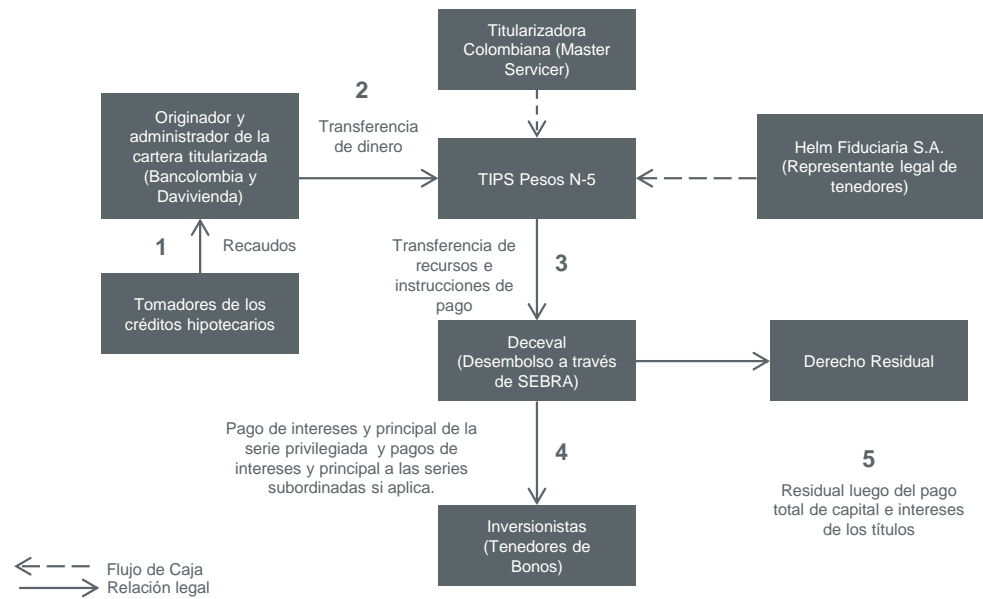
Titularizadora Colombiana (Master Servicer)

Originador y administrador de la cartera titularizada (Bancolombia y Davivienda)

2

Transferencia de dinero

TIPS Pesos N-5

Helm Fiduciaria S.A. (Representante legal de tenedores)

1

Recaudos

Tomadores de los créditos hipotecarios

Transferencia de recursos e instrucciones de pago

3

Deceval (Desembolso a través de SEBRA)

Derecho Residual

Pago de intereses y principal de la serie privilegiada y pagos de intereses y principal a las series subordinadas si aplica.

4

5

Residual luego del pago total de capital e intereses de los títulos

Inversionistas (Tenedores de Bonos)

Flujo de Caja
Relación legal